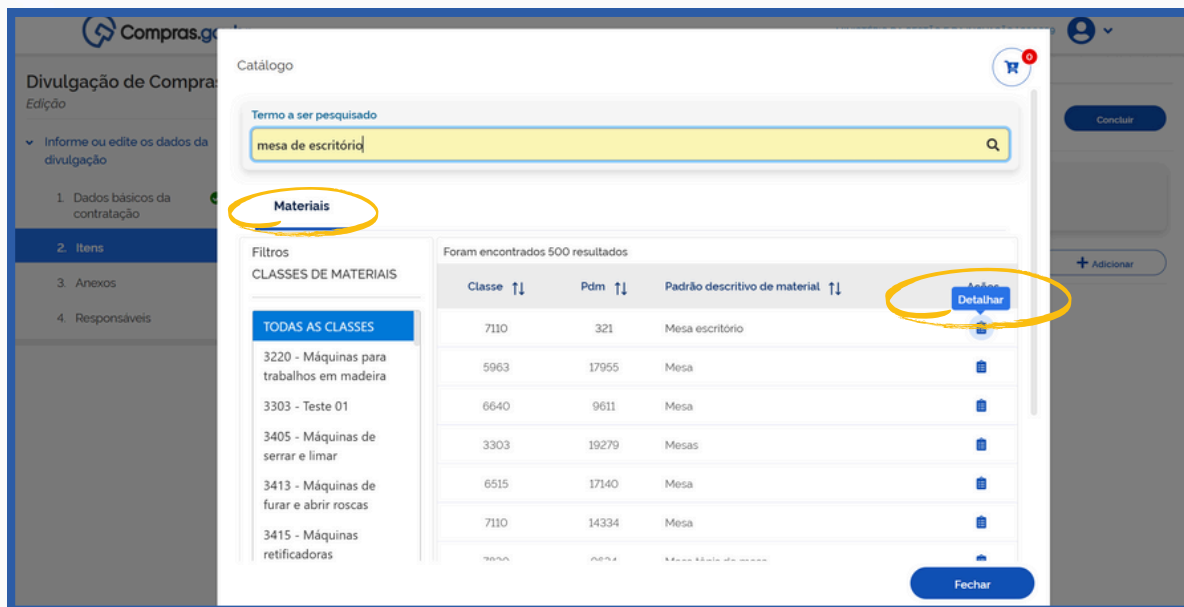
Compras.go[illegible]

Divulgação de Compras
Edição

Informe ou edite os dados da divulgação

1. Dados básicos da contratação

2. Itens

3. Anexos

4. Responsáveis

Concluir

Adicionar

Catálogo

0

Termo a ser pesquisado

mesa de escritório

Materiais

Filtros
CLASSES DE MATERIAIS

TODAS AS CLASSES
3220 - Máquinas para trabalhos em madeira
3303 - Teste 01
3405 - Máquinas de serrar e limar
3413 - Máquinas de furar e abrir roscas
3415 - Máquinas retificadoras

Foram encontrados 500 resultados

| Classe | Pdm | Padrão descritivo de material | Ações |
|---|---|---|---|
| 7110 | 321 | Mesa escritório | Detalhar |
| 5963 | 17955 | Mesa | |
| 6640 | 9611 | Mesa | |
| 3303 | 19279 | Mesas | |
| 6515 | 17140 | Mesa | |
| 7110 | 14334 | Mesa | |
| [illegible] | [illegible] | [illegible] | |

Fechar